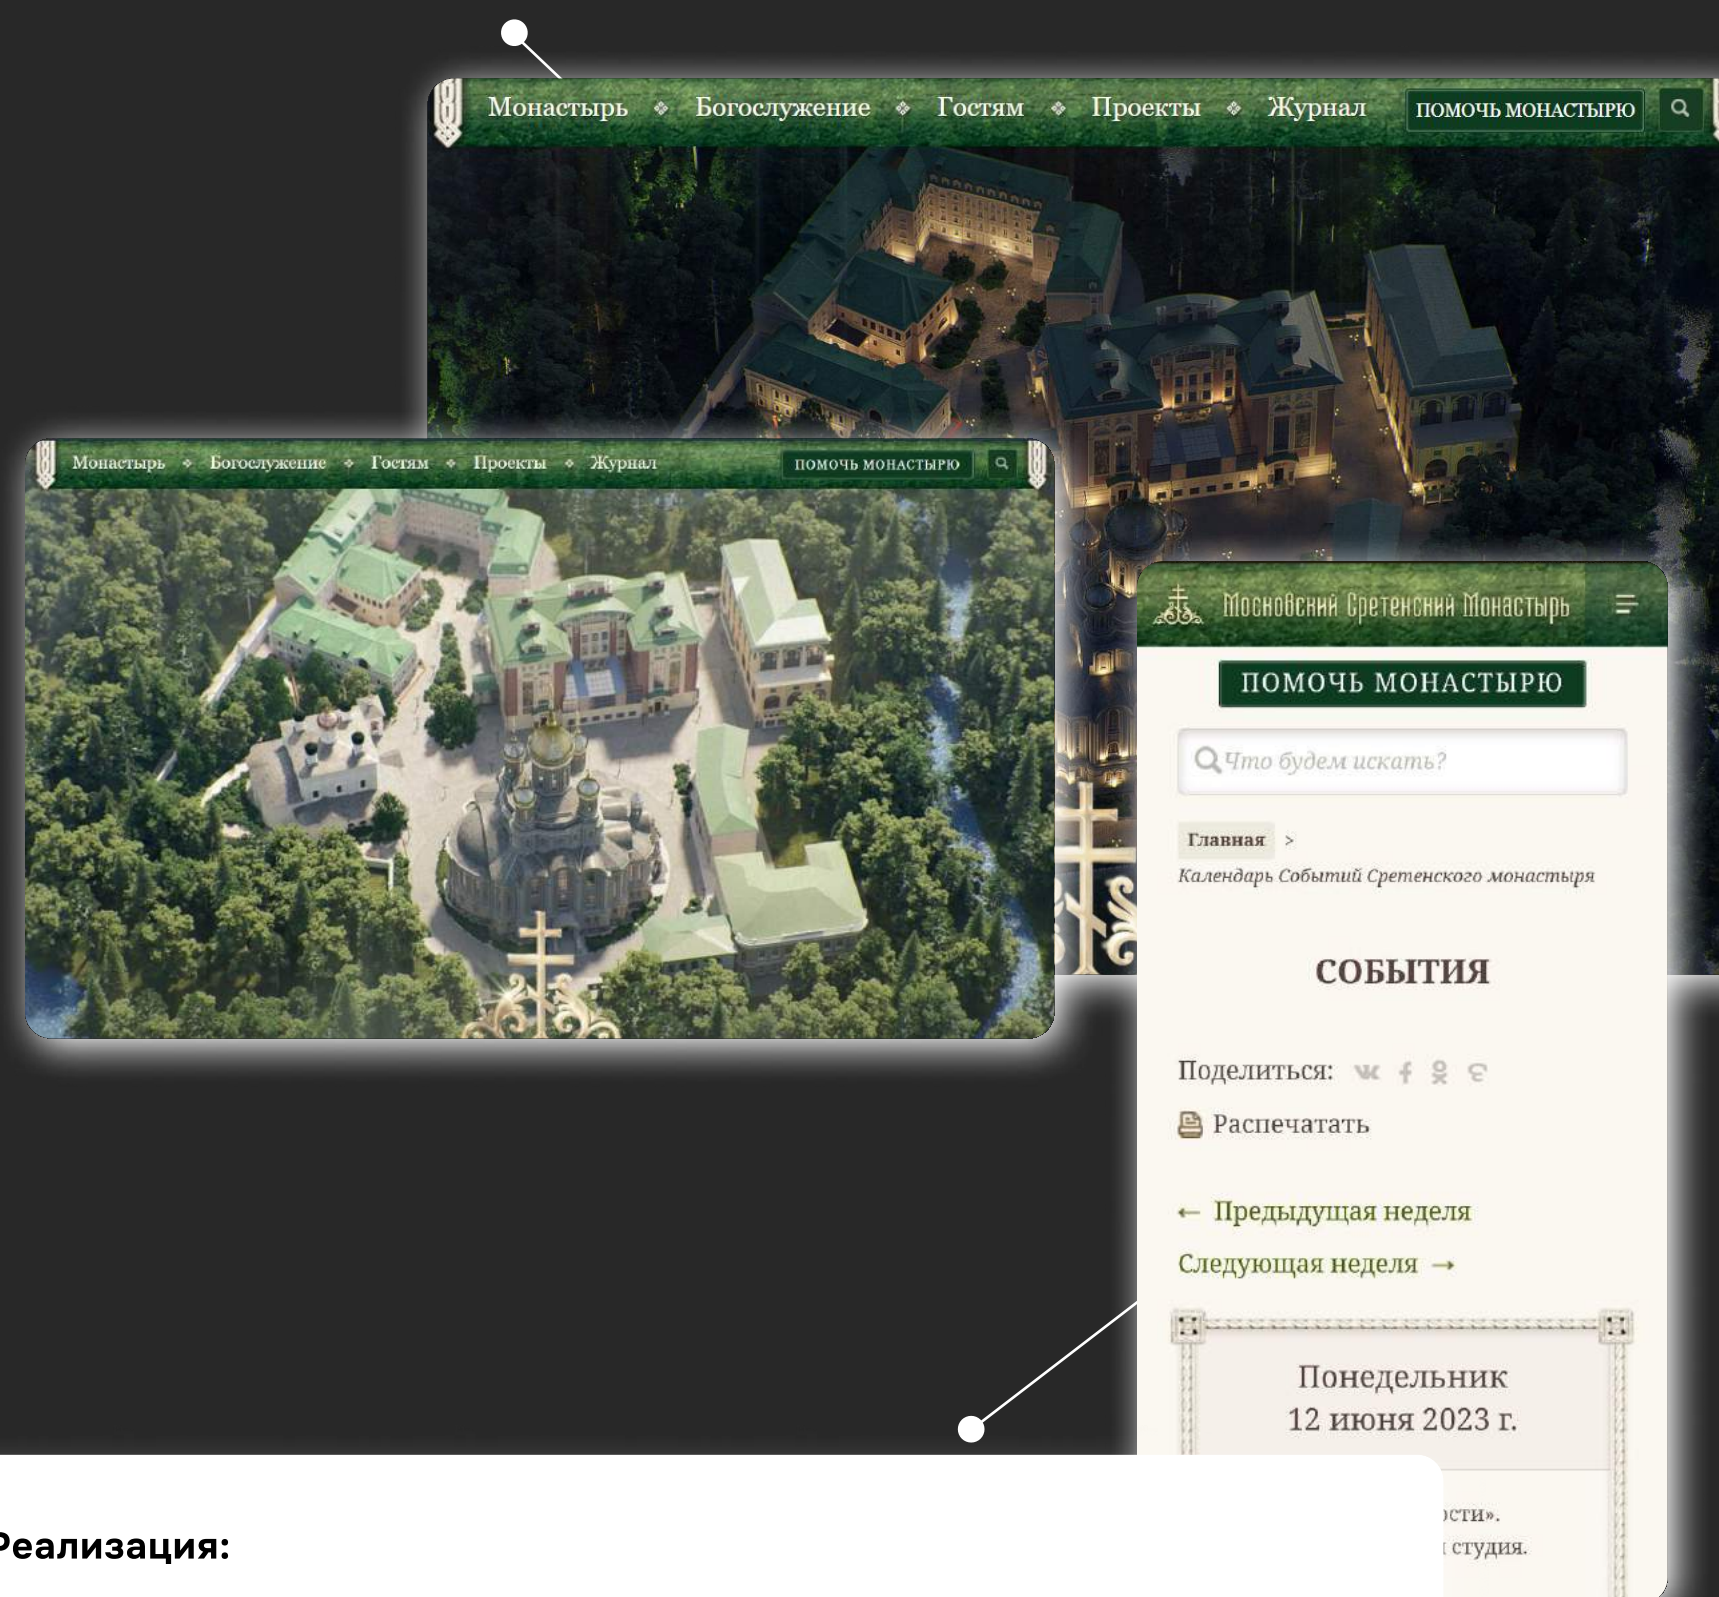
Монастырь ❖ Богослужение ❖ Гостям ❖ Проекты ❖ Журнал ПОМОЧЬ МОНАСТЫРЮ

Монастырь ❖ Богослужение ❖ Гостям ❖ Проекты ❖ Журнал ПОМОЧЬ МОНАСТЫРЮ

Московский Сретенский Монастырь

ПОМОЧЬ МОНАСТЫРЮ

Что будем искать?

Главная >
Календарь Событий Сретенского монастыря

СОБЫТИЯ

Поделиться:

Распечатать

← Предыдущая неделя
Следующая неделя →

Понедельник
12 июня 2023 г.

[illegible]сти».
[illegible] студия.

Реализация: